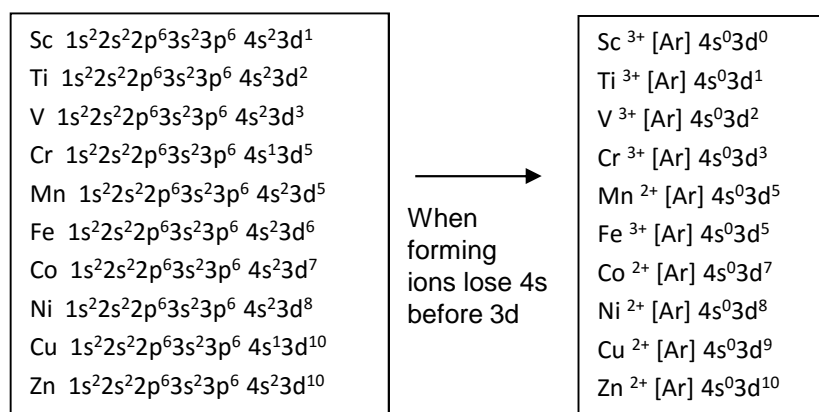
Sc $1s^2 2s^2 2p^6 3s^2 3p^6\ 4s^2 3d^1$
Ti $1s^2 2s^2 2p^6 3s^2 3p^6\ 4s^2 3d^2$
V $1s^2 2s^2 2p^6 3s^2 3p^6\ 4s^2 3d^3$
Cr $1s^2 2s^2 2p^6 3s^2 3p^6\ 4s^1 3d^5$
Mn $1s^2 2s^2 2p^6 3s^2 3p^6\ 4s^2 3d^5$
Fe $1s^2 2s^2 2p^6 3s^2 3p^6\ 4s^2 3d^6$
Co $1s^2 2s^2 2p^6 3s^2 3p^6\ 4s^2 3d^7$
Ni $1s^2 2s^2 2p^6 3s^2 3p^6\ 4s^2 3d^8$
Cu $1s^2 2s^2 2p^6 3s^2 3p^6\ 4s^1 3d^{10}$
Zn $1s^2 2s^2 2p^6 3s^2 3p^6\ 4s^2 3d^{10}$

When forming ions lose 4s before 3d

Sc $^{3+}$ [Ar] $4s^0 3d^0$
Ti $^{3+}$ [Ar] $4s^0 3d^1$
V $^{3+}$ [Ar] $4s^0 3d^2$
Cr $^{3+}$ [Ar] $4s^0 3d^3$
Mn $^{2+}$ [Ar] $4s^0 3d^5$
Fe $^{3+}$ [Ar] $4s^0 3d^5$
Co $^{2+}$ [Ar] $4s^0 3d^7$
Ni $^{2+}$ [Ar] $4s^0 3d^8$
Cu $^{2+}$ [Ar] $4s^0 3d^9$
Zn $^{2+}$ [Ar] $4s^0 3d^{10}$